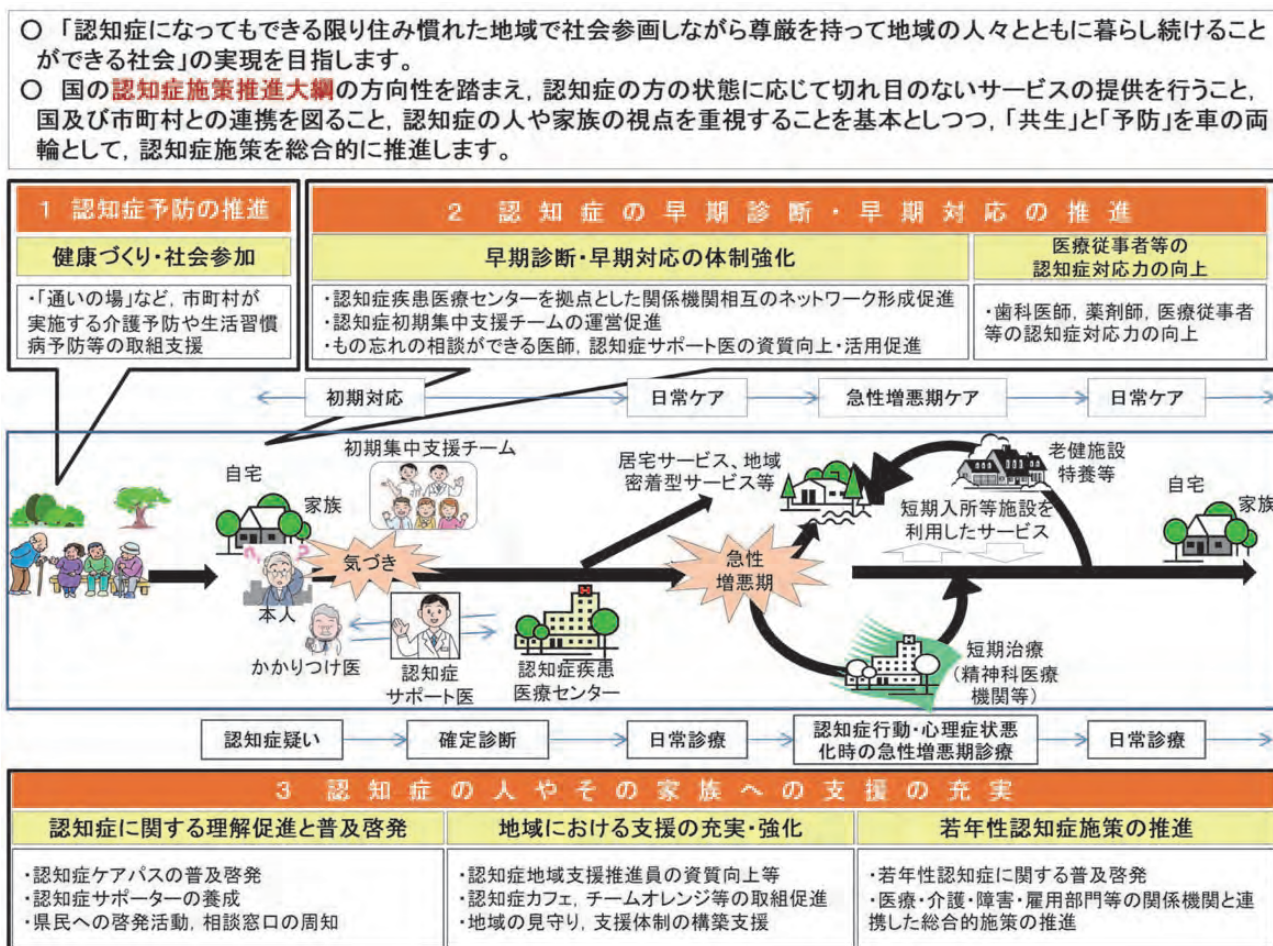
○ 「認知症になってもできる限り住み慣れた地域で社会参画しながら尊厳を持って地域の人々とともに暮らし続けることができる社会」の実現を目指します。
○ 国の認知症施策推進大綱の方向性を踏まえ，認知症の方の状態に応じて切れ目のないサービスの提供を行うこと，国及び市町村との連携を図ること，認知症の人や家族の視点を重視することを基本としつつ，「共生」と「予防」を車の両輪として，認知症施策を総合的に推進します。

1 認知症予防の推進

健康づくり・社会参加

・「通いの場」など，市町村が実施する介護予防や生活習慣病予防等の取組支援

2 認知症の早期診断・早期対応の推進

早期診断・早期対応の体制強化

・認知症疾患医療センターを拠点とした関係機関相互のネットワーク形成促進
・認知症初期集中支援チームの運営促進
・もの忘れの相談ができる医師，認知症サポート医の資質向上・活用促進

医療従事者等の認知症対応力の向上

・歯科医師，薬剤師，医療従事者等の認知症対応力の向上

初期対応
日常ケア
急性増悪期ケア
日常ケア

初期集中支援チーム
自宅
家族
気づき
本人
かかりつけ医
認知症サポート医
認知症疾患医療センター
居宅サービス、地域密着型サービス等
急性増悪期
老健施設特養等
短期入所等施設を利用したサービス
短期治療（精神科医療機関等）
自宅
家族

認知症疑い
確定診断
日常診療
認知症行動・心理症状悪化時の急性増悪期診療
日常診療

3 認知症の人やその家族への支援の充実

認知症に関する理解促進と普及啓発

・認知症ケアパスの普及啓発
・認知症サポーターの養成
・県民への啓発活動，相談窓口の周知

地域における支援の充実・強化

・認知症地域支援推進員の資質向上等
・認知症カフェ，チームオレンジ等の取組促進
・地域の見守り，支援体制の構築支援

若年性認知症施策の推進

・若年性認知症に関する普及啓発
・医療・介護・障害・雇用部門等の関係機関と連携した総合的施策の推進